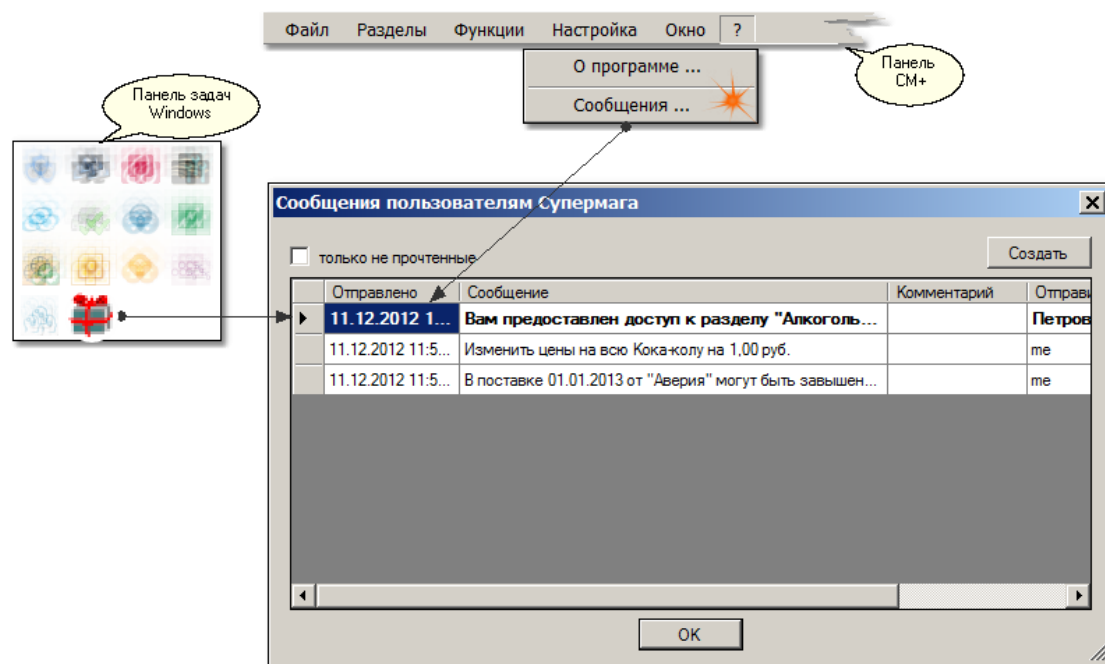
Файл Разделы Функции Настройка Окно ?

О программе ...

Сообщения ...

Панель СМ+

Панель задач Windows

Сообщения пользователям Супермага

только не прочтенные

Создать

| Отправлено | Сообщение | Комментарий | Отправи |
|---|---|---|---|
| 11.12.2012 1... | Вам предоставлен доступ к разделу "Алкоголь... | | Петров |
| 11.12.2012 11:5... | Изменить цены на всю Кока-колу на 1,00 руб. | | me |
| 11.12.2012 11:5... | В поставке 01.01.2013 от "Аверия" могут быть завышен... | | me |

OK